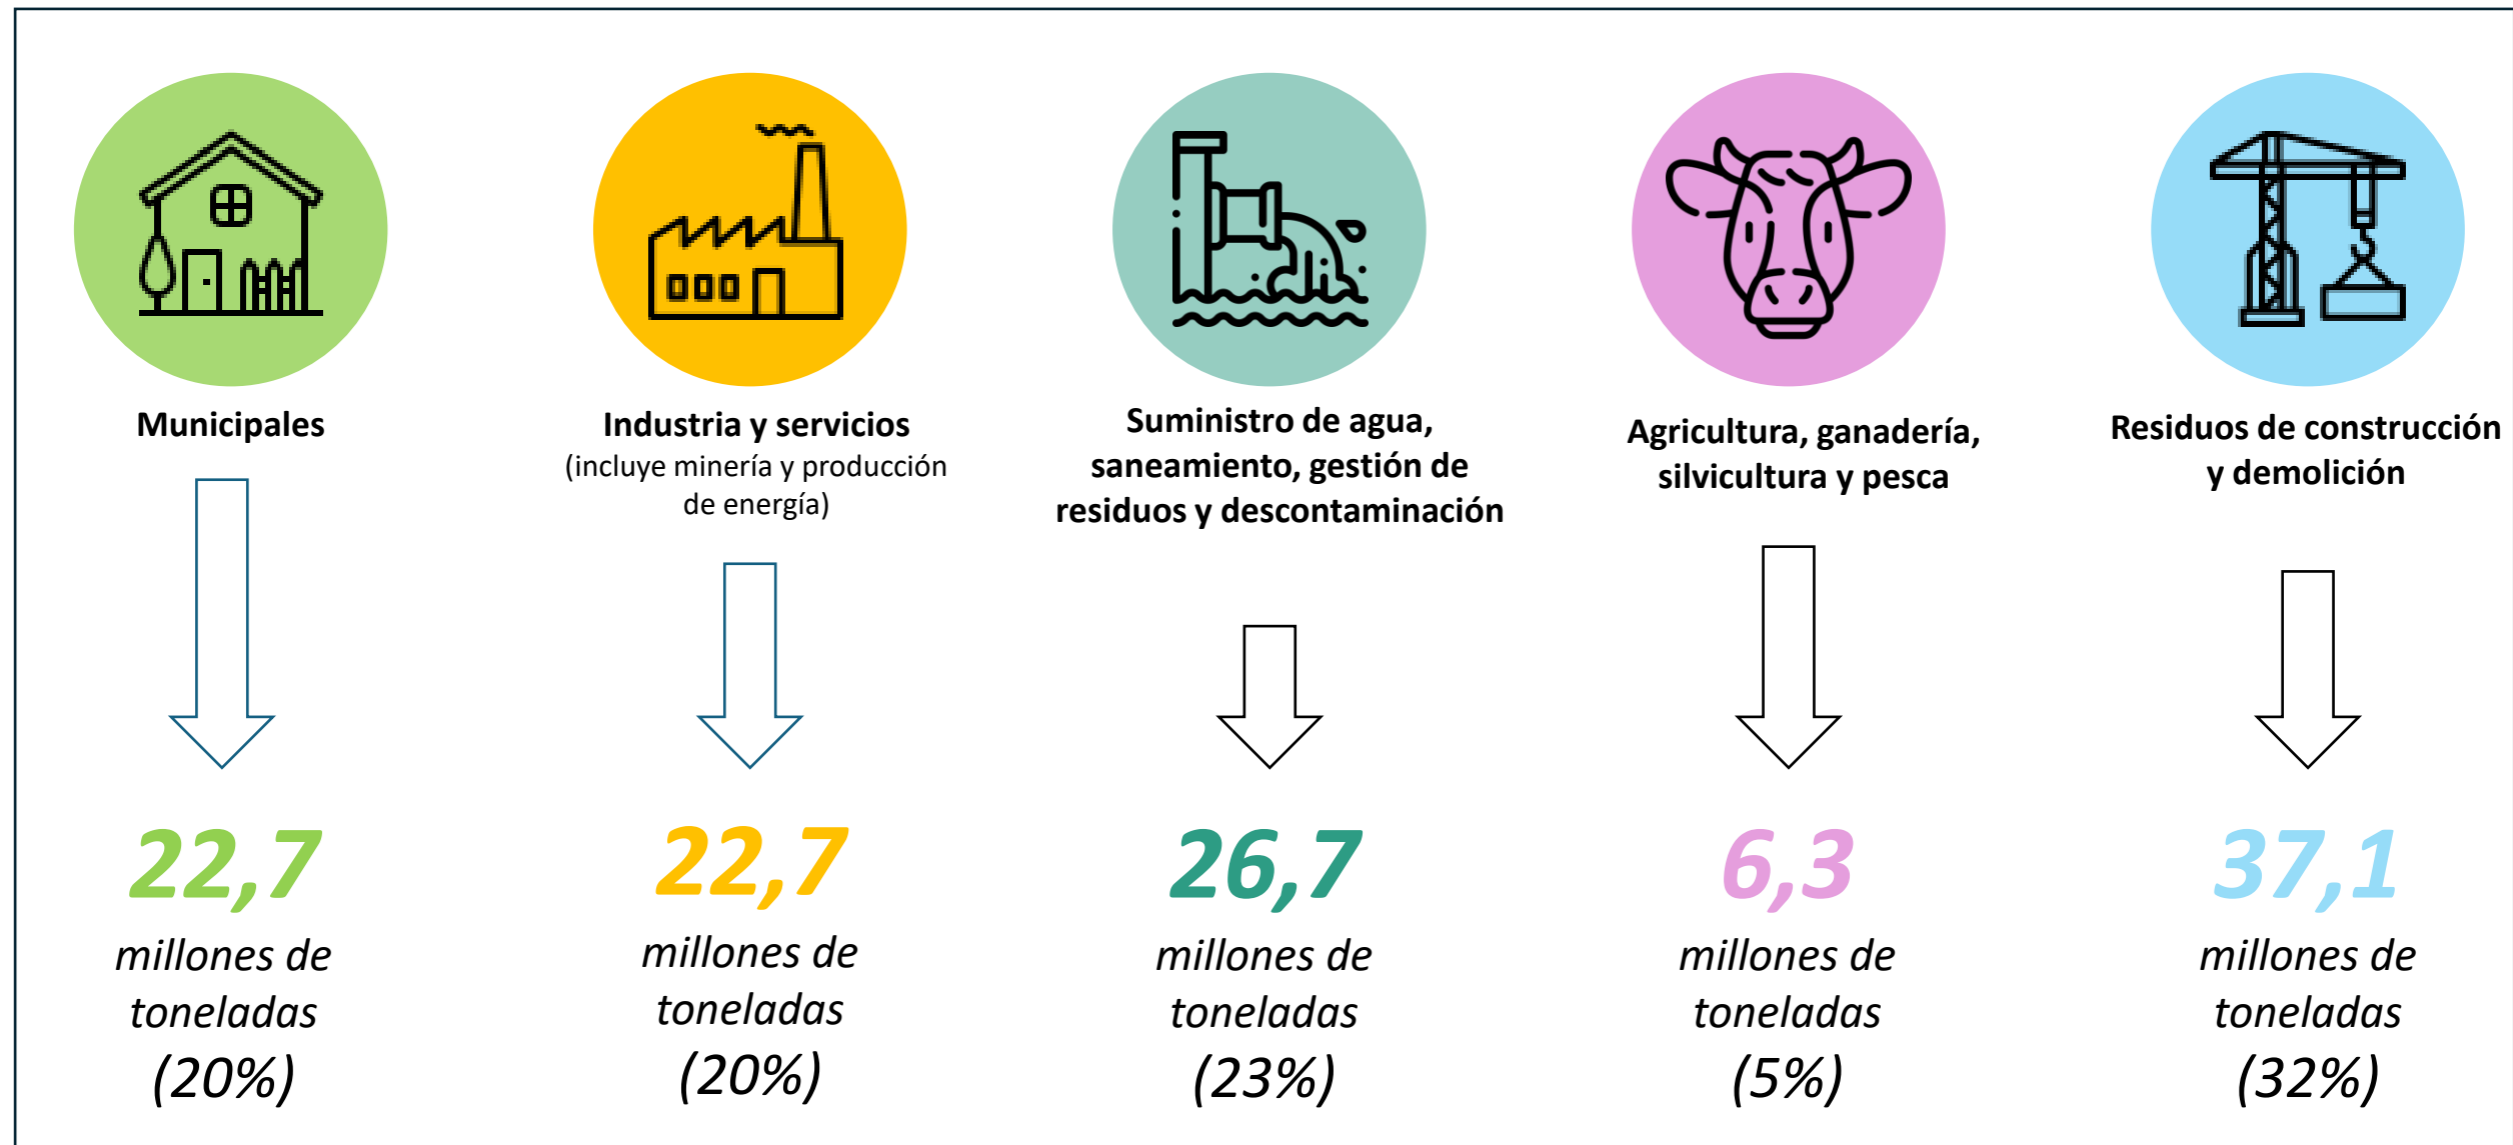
Municipales

22,7

millones de toneladas

(20%)

Industria y servicios
(incluye minería y producción de energía)

22,7

millones de toneladas

(20%)

Suministro de agua, saneamiento, gestión de residuos y descontaminación

26,7

millones de toneladas

(23%)

Agricultura, ganadería, silvicultura y pesca

6,3

millones de toneladas

(5%)

Residuos de construcción y demolición

37,1

millones de toneladas

(32%)